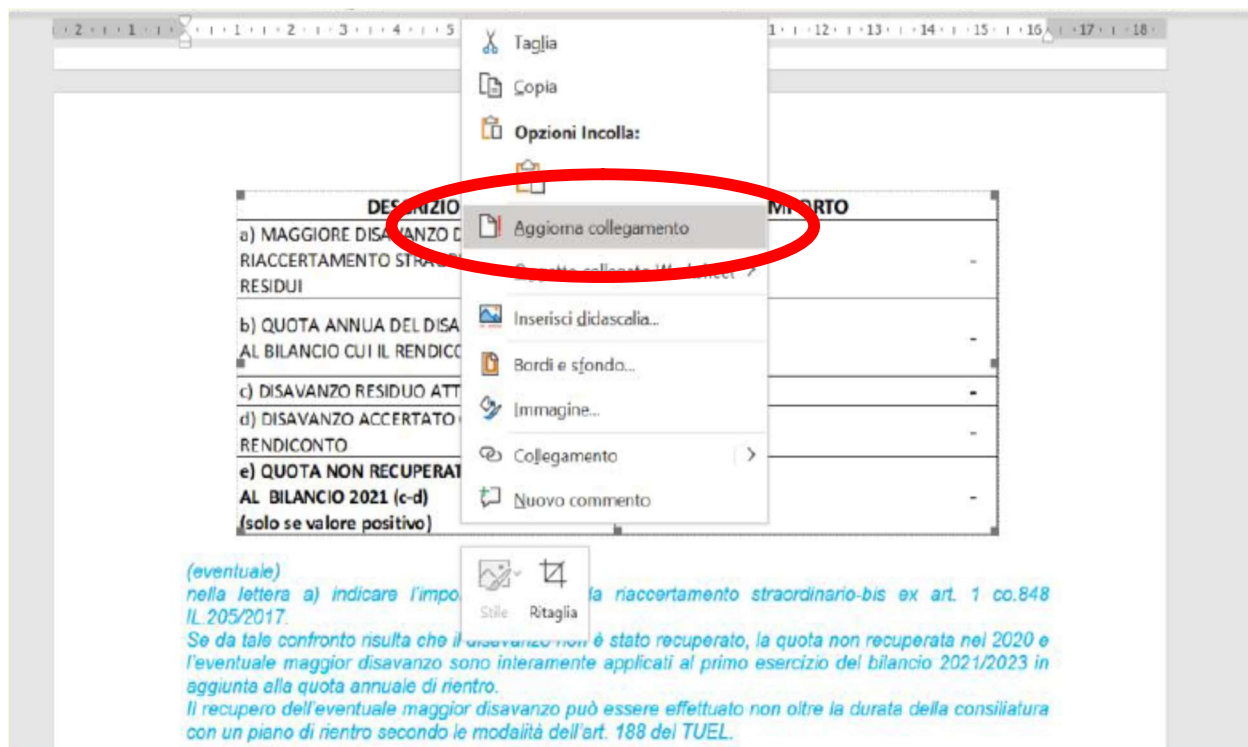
· 2 · · · 1 · · · · · 1 · · · 2 · · · 3 · · · 4 · · · 5 · · · 11 · · · 12 · · · 13 · · · 14 · · · 15 · · · 16 · · · 17 · · · 18 ·

Taglia

Copia

Opzioni Incolla:

Aggiorna collegamento

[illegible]

Inserisci didascalia...

Bordi e sfondo...

Immagine...

Collegamento

Nuovo commento

| DESCRIZIO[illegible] | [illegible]MPORTO |
|---|---|
| a) MAGGIORE DISAVANZO D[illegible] RIACCERTAMENTO STRA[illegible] RESIDUI | - |
| b) QUOTA ANNUA DEL DISA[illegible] AL BILANCIO CUI IL RENDIC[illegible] | - |
| c) DISAVANZO RESIDUO ATT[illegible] | - |
| d) DISAVANZO ACCERTATO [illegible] RENDICONTO | - |
| **e) QUOTA NON RECUPERAT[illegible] AL BILANCIO 2021 (c-d) (solo se valore positivo)** | - |

Stile Ritaglia

(eventuale)
nella lettera a) indicare l'impo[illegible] la riaccertamento straordinario-bis ex art. 1 co.848 l.205/2017.
Se da tale confronto risulta che il disavanzo non è stato recuperato, la quota non recuperata nel 2020 e l'eventuale maggior disavanzo sono interamente applicati al primo esercizio del bilancio 2021/2023 in aggiunta alla quota annuale di rientro.
Il recupero dell'eventuale maggior disavanzo può essere effettuato non oltre la durata della consiliatura con un piano di rientro secondo le modalità dell'art. 188 del TUEL.